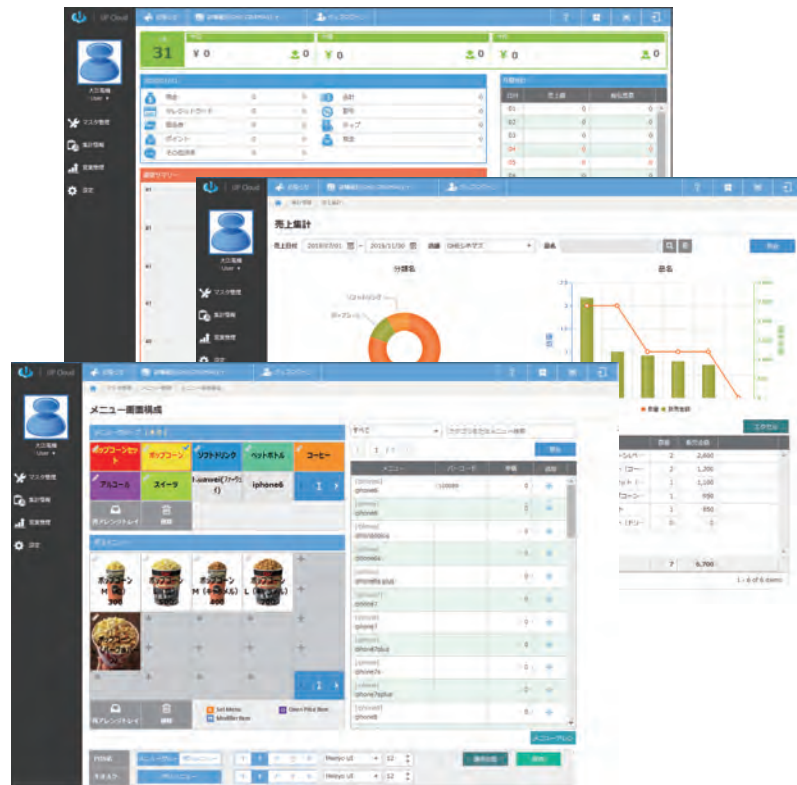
UP Cloud

31

¥ 0

¥ 0

¥ 0

売上集計

売上日付 2019/07/01 ～ 2019/11/30 店舗

分類名

品名

メニュー画面構成

ポップコーンセット

ポップコーン

ソフトドリンク

ペットボトル

コーヒー

アルコール

スイーツ

Huawei(ファーウェイ)

iphone6

1

ポップコーン M

ポップコーン M

ポップコーン M

ポップコーン L

1

Set Menu

Open Price Item

Modifier Item

すべて

メニュー

バーコード

単価

iphone6

iphone6

iphone6plus

iphone7

iphone7plus

iphone8

2 2,600

2 1,300

1 1,100

1 950

1 850

1 0

7 6,700

1 - 6 of 6 items

設定

マスタ管理

集計情報

営業管理